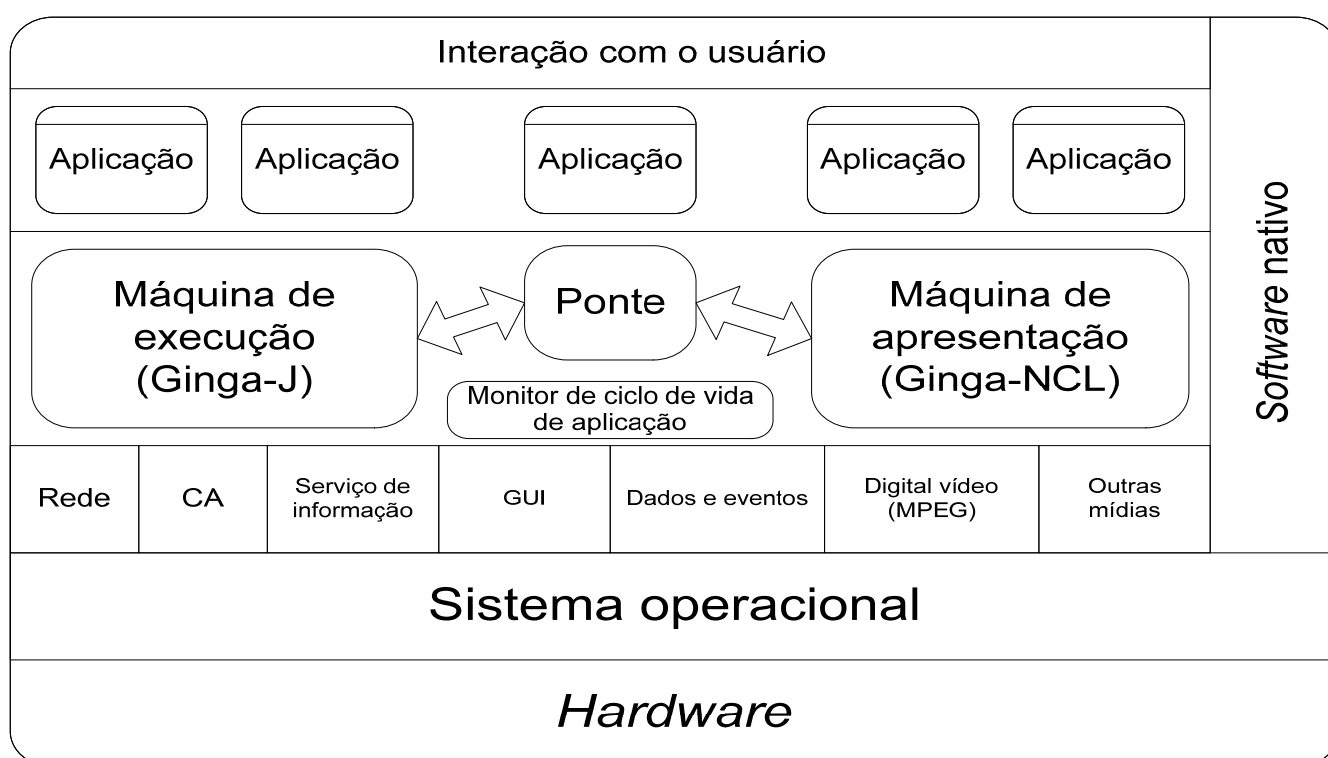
Interação com o usuário

Aplicação

Aplicação

Aplicação

Aplicação

Aplicação

Software nativo

Máquina de execução (Ginga-J)

Ponte

Máquina de apresentação (Ginga-NCL)

Monitor de ciclo de vida de aplicação

| Rede | CA | Serviço de informação | GUI | Dados e eventos | Digital vídeo (MPEG) | Outras mídias |
|---|---|---|---|---|---|---|

Sistema operacional

Hardware